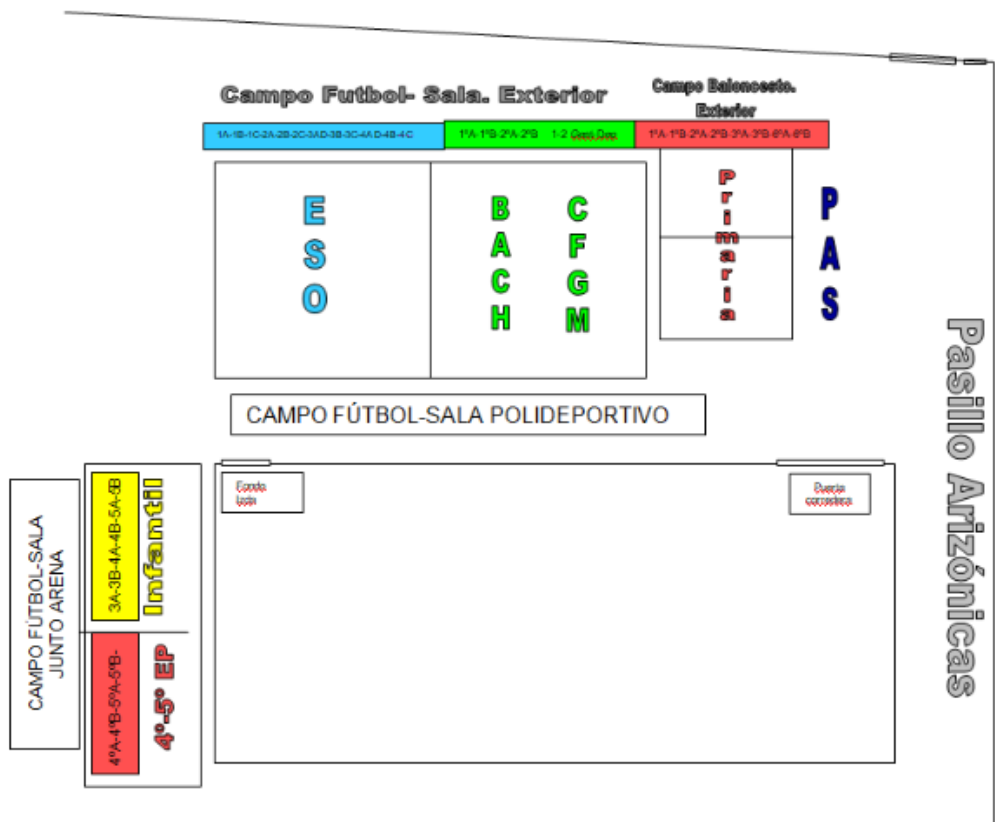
Campo Futbol- Sala. Exterior

Campo Baloncesto. Exterior

1A-1B-1C-2A-2B-2C-3A-3D-3B-3C-4A-D-4B-4C

1ºA-1ºB-2ºA-2ºB 1-2 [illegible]

1ºA-1ºB-2ºA-2ºB-3ºA-3ºB-6ºA-6ºB

ESO

BACH

CFGM

Primaria

PAS

Pasillo Arizónicas

CAMPO FÚTBOL-SALA POLIDEPORTIVO

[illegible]

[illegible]

CAMPO FÚTBOL-SALA JUNTO ARENA

3A-3B-4A-4B-5A-5B

Infantil

4ºA-4ºB-5ºA-5ºB-

4º-5º EP